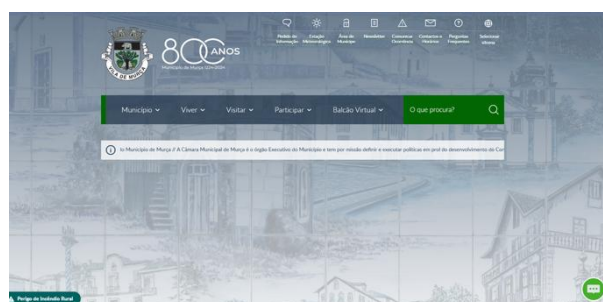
800 ANOS
Município de Murça 1224-2024

Pedido de Informação
Estação Meteorológica
Área do Munícipe
Newsletter
Comunicar Ocorrência
Contactos e Horários
Perguntas Frequentes
Selecionar idioma

Município
Viver
Visitar
Participar
Balcão Virtual
O que procura?

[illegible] Município de Murça // A Câmara Municipal de Murça é o órgão Executivo do Município e tem por missão definir e executar políticas em prol do desenvolvimento do Con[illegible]

Perigo de Incêndio Rural